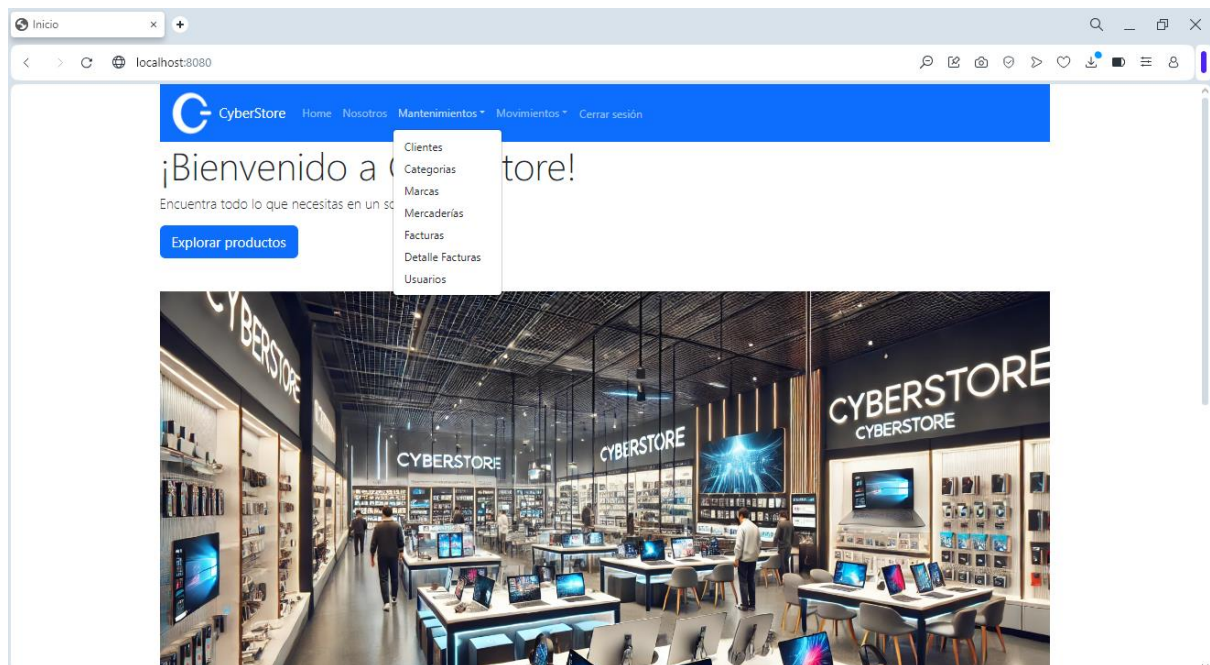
Inicio

localhost:8080

CyberStore Home Nosotros Mantenimientos Movimientos Cerrar sesión

Clientes
Categorias
Marcas
Mercaderías
Facturas
Detalle Facturas
Usuarios

¡Bienvenido a C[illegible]tore!

Encuentra todo lo que necesitas en un so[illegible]

Explorar productos

CYBERSTORE
CYBERSTORE
CYBERSTORE
CYBERSTORE
CYBERSTORE